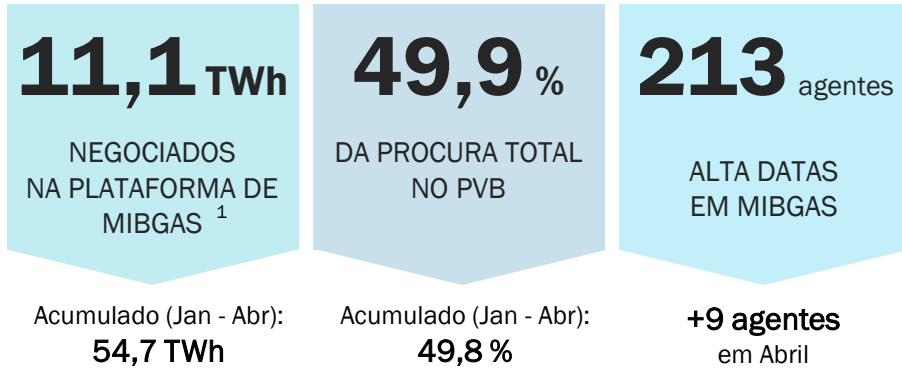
11,1 TWh

NEGOCIADOS NA PLATAFORMA DE MIBGAS $^1$

Acumulado (Jan - Abr):
54,7 TWh

49,9 %

DA PROCURA TOTAL NO PVB

Acumulado (Jan - Abr):
49,8 %

213 agentes

ALTA DATAS EM MIBGAS

+9 agentes
em Abril